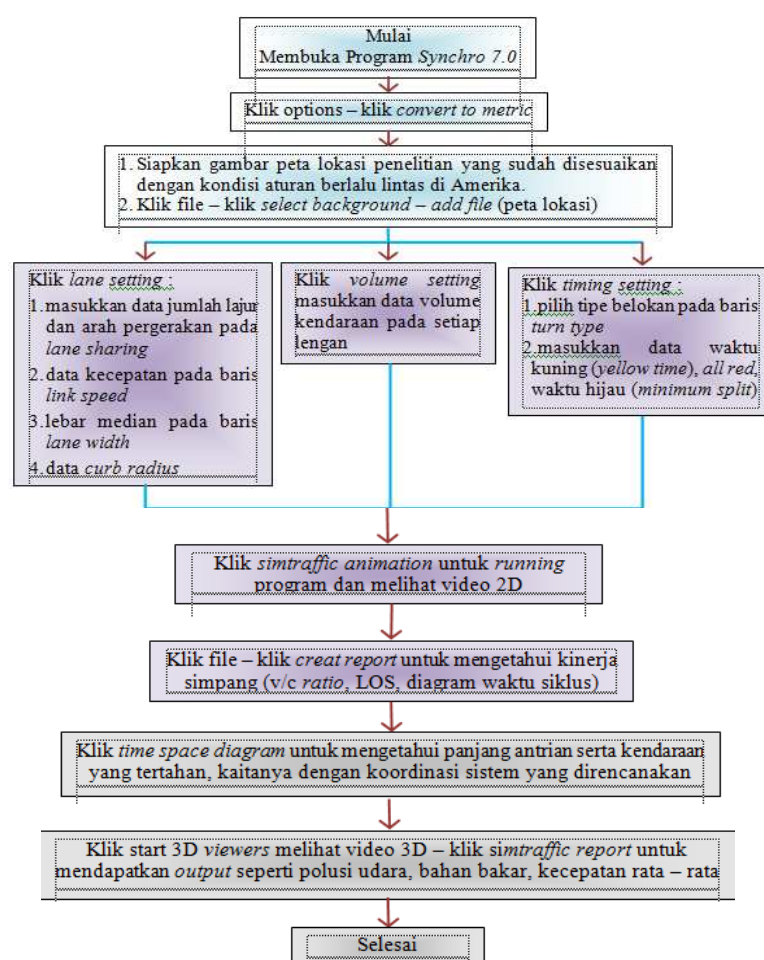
Mulai
Membuka Program *Synchro 7.0*

Klik options – klik *convert to metric*

1. Siapkan gambar peta lokasi penelitian yang sudah disesuaikan dengan kondisi aturan berlalu lintas di Amerika.
2. Klik file – klik *select background – add file* (peta lokasi)

Klik *lane setting* :
1. masukkan data jumlah lajur dan arah pergerakan pada *lane sharing*
2. data kecepatan pada baris *link speed*
3. lebar median pada baris *lane width*
4. data *curb radius*

Klik *volume setting* masukkan data volume kendaraan pada setiap lengan

Klik *timing setting* :
1. pilih tipe belokan pada baris *turn type*
2. masukkan data waktu kuning (*yellow time*), *all red*, waktu hijau (*minimum split*)

Klik *simtraffic animation* untuk *running* program dan melihat video 2D

Klik file – klik *creat report* untuk mengetahui kinerja simpang (v/c *ratio*, LOS, diagram waktu siklus)

Klik *time space diagram* untuk mengetahui panjang antrian serta kendaraan yang tertahan, kaitanya dengan koordinasi sistem yang direncanakan

Klik start 3D *viewers* melihat video 3D – klik si*mtraffic report* untuk mendapatkan *output* seperti polusi udara, bahan bakar, kecepatan rata – rata

Selesai